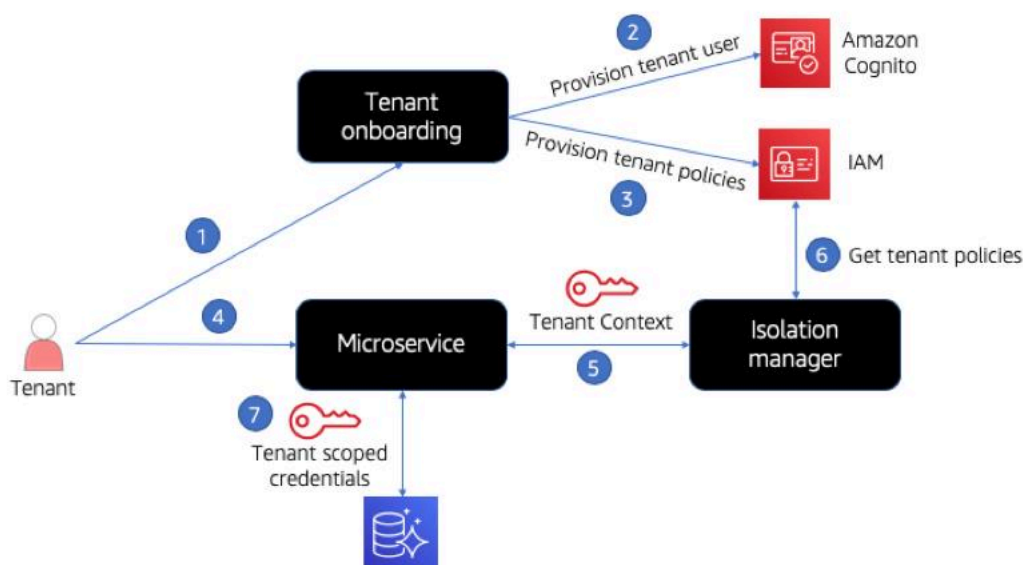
2

Provision tenant user

Amazon Cognito

Tenant onboarding

Provision tenant policies

IAM

3

1

6 Get tenant policies

Tenant Context

4

Microservice

Isolation manager

Tenant

5

7

Tenant scoped credentials